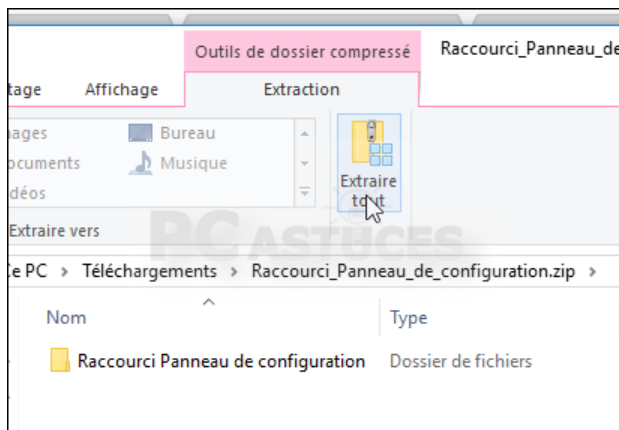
Outils de dossier compressé
Raccourci_Panneau_de
tage
Affichage
Extraction
nages
Bureau
ocuments
Musique
déos
Extraire tout
Extraire vers
PC ASTUCES
Ce PC > Téléchargements > Raccourci_Panneau_de_configuration.zip >
Nom
Type
Raccourci Panneau de configuration
Dossier de fichiers